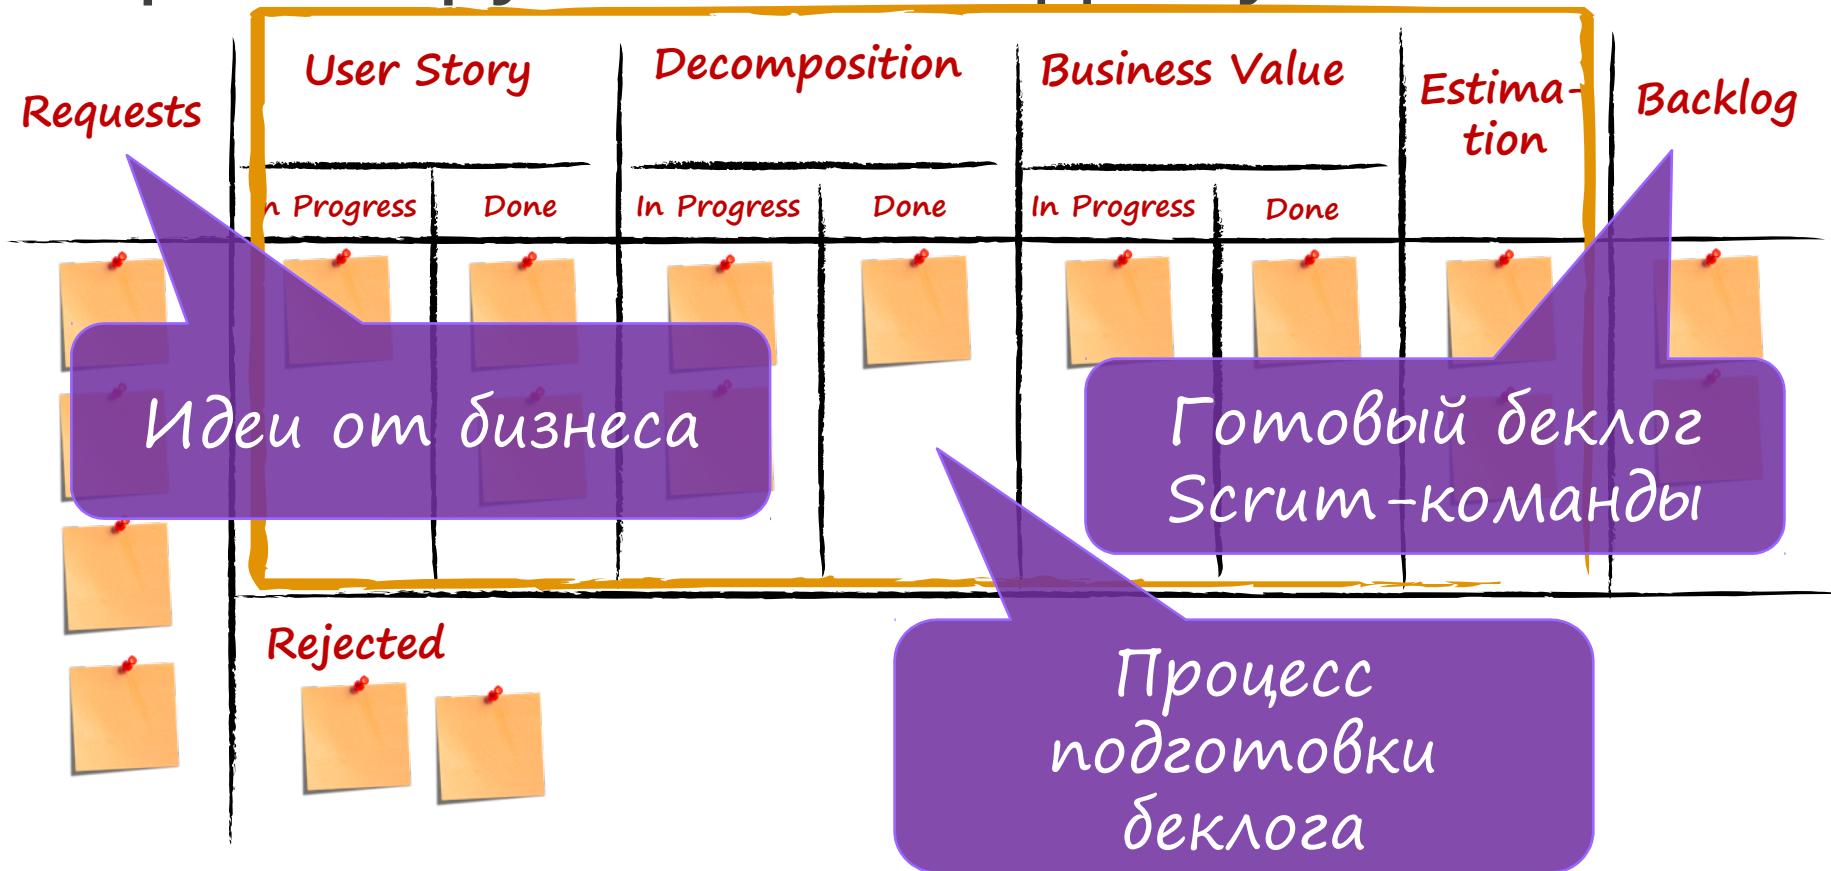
Requests

User Story

Decomposition

Business Value

Estimation

Backlog

n Progress

Done

In Progress

Done

In Progress

Done

Идеи от бизнеса

Готовый беклог Scrum-команды

Rejected

Процесс подготовки беклога